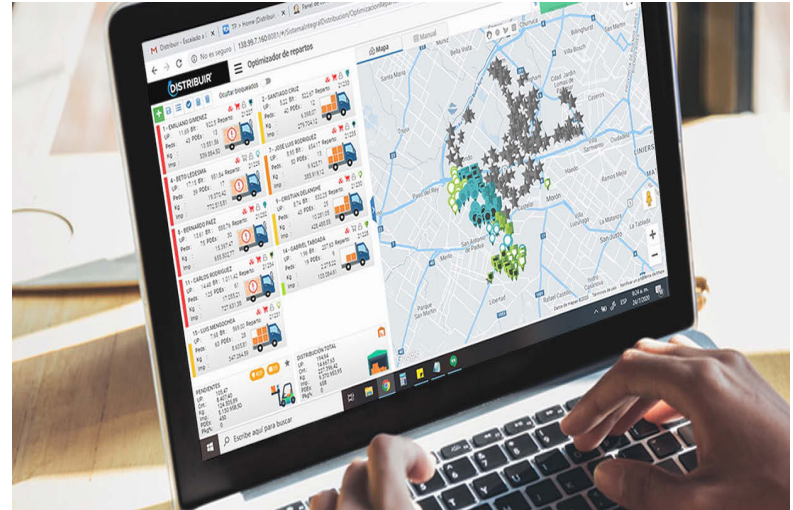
Distribuir - Escalado a

TF > Home (Distribuir

Panel de

No es seguro | 138.99.7.160:8081/#/SistemaIntegralDistribucion/OptimizacionReparto

DISTRIBUIR

Optimizador de repartos

Ocultar bloqueados

Mapa

Manual

1 - EMILIANO GIMENEZ

2 - SANTIAGO CRUZ

6 - BETO LEDESMA

7 - JOSE LUIS RODRIGUEZ

8 - BERNARDO PAEZ

9 - CRISTIAN DELANGHE

11 - CARLOS RODRIGUEZ

14 - GABRIEL TABOADA

15 - LUIS MENDOZA

Reparto

UP:

Peds:

Kg:

Imp:

PDEs:

PENDIENTES

DISTRIBUCION TOTAL

Bella Vista

San Miguel

Villa Bosch

Ciudad Jardín Lomas del Palomar

Caseros

Santos Lugares

Sáenz Peña

Morón

Ituzaingó

Castelar

San Antonio de Padua

Merlo

Libertad

Parque San Martín

Paso del Rey

Haedo

Ramos Mejía

Villa Sarmiento

La Tablada

San Justo

Isidro Casanova

Rafael Castillo

Ciudadela

Chilavert

Escribe aquí para buscar

24/7/2020